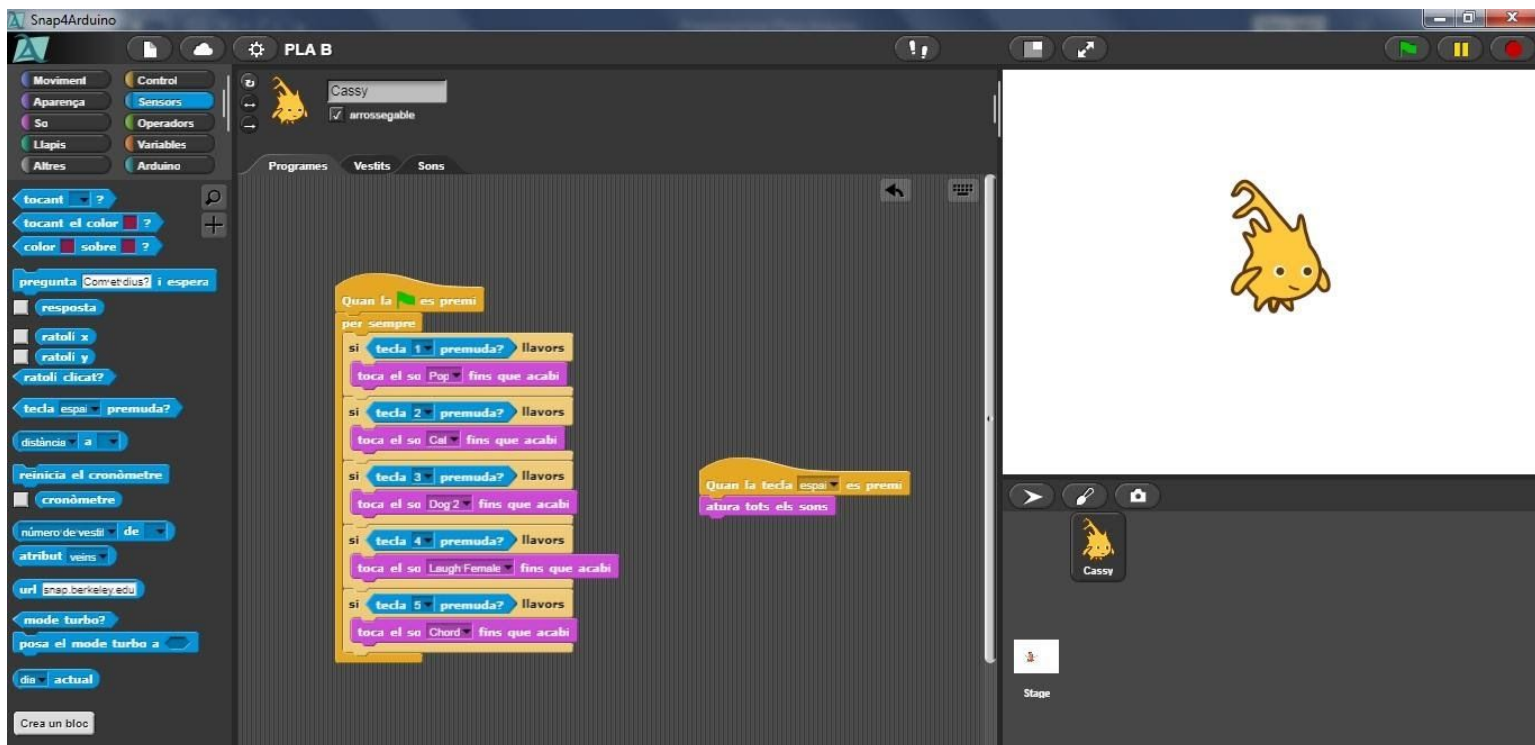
Snap4Arduino

PLA B

Moviment
Control
Aparença
Sensors
So
Operadors
Llapis
Variables
Altres
Arduino

Cassy
arrossegable

Programes
Vestits
Sons

tocant ?
tocant el color ?
color sobre ?
pregunta Com et dius? i espera
resposta
ratolí x
ratolí y
ratolí clicat?
tecla espai premuda?
distància a
reinicia el cronòmetre
cronòmetre
número de vestit de
atribut veïns
url snap.berkeley.edu
mode turbo?
posa el mode turbo a
dia actual
Crea un bloc

Quan la es premi
per sempre
si tecla 1 premuda? llavors
toca el so Pop fins que acabi
si tecla 2 premuda? llavors
toca el so Cat fins que acabi
si tecla 3 premuda? llavors
toca el so Dog 2 fins que acabi
si tecla 4 premuda? llavors
toca el so Laugh Female fins que acabi
si tecla 5 premuda? llavors
toca el so Chord fins que acabi

Quan la tecla espai es premi
atura tots els sons

Cassy
Stage